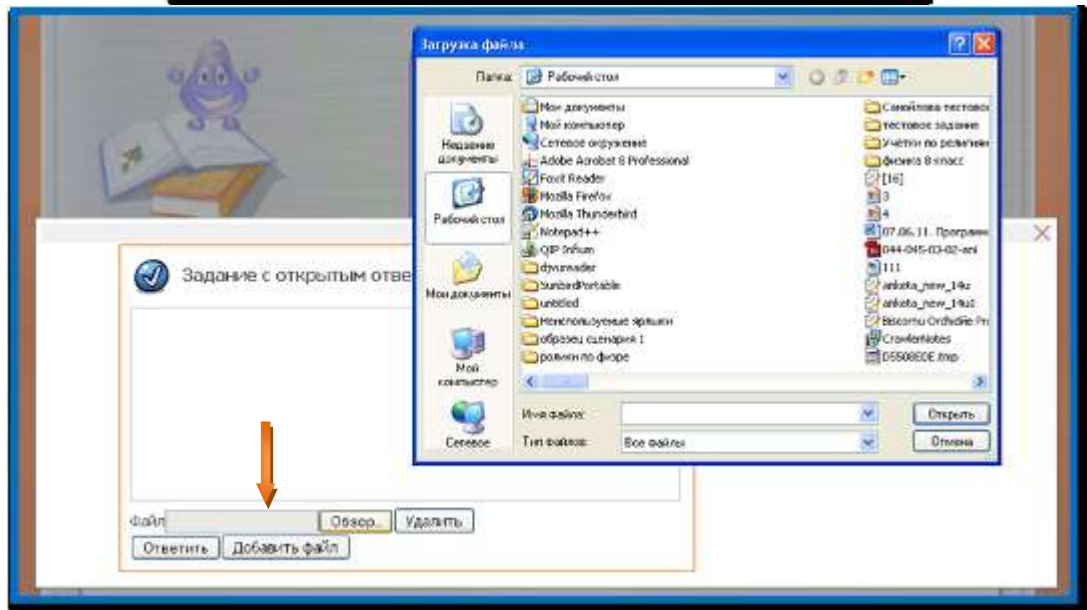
Загрузка файла

Папка: Рабочий стол

Недавние документы

Рабочий стол

Мои документы

Мой компьютер

Сетевое

Мои документы
Мой компьютер
Сетевое окружение
Adobe Acrobat 8 Professional
Foxit Reader
Mozilla Firefox
Mozilla Thunderbird
Notepad++
QIP Infium
djvureader
SunbirdPortable
untitled
Неиспользуемые ярлыки
образец сценария 1
ролики по физре

Самойлова тестовое
тестовое задание
Учетки по религии
физика 8 класс
[16]
3
4
07.06.11. Програм
044-045-03-02-ani
111
ankets_new_14u
ankets_new_14u
Введение Orthodox Pr
CrawlerNotes
D5508EDE.tmp

Имя файла:
Открыть

Тип файлов: Все файлы
Отмена

Задание с открытым отве

Файл
Обзор...
Удалить
Ответить
Добавить файл